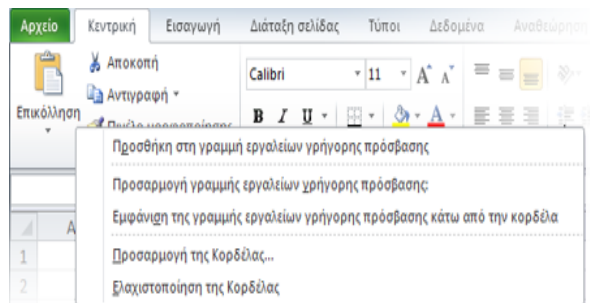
Αρχείο Κεντρική Εισαγωγή Διάταξη σελίδας Τύποι Δεδομένα Αναθεώρηση

Αποκοπή
Αντιγραφή
Επικόλληση
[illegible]

Calibri 11 A A
B I U A

Προσθήκη στη γραμμή εργαλείων γρήγορης πρόσβασης

Προσαρμογή γραμμής εργαλείων γρήγορης πρόσβασης:

Εμφάνιση της γραμμής εργαλείων γρήγορης πρόσβασης κάτω από την κορδέλα

Προσαρμογή της Κορδέλας...

Ελαχιστοποίηση της Κορδέλας

A
1
2